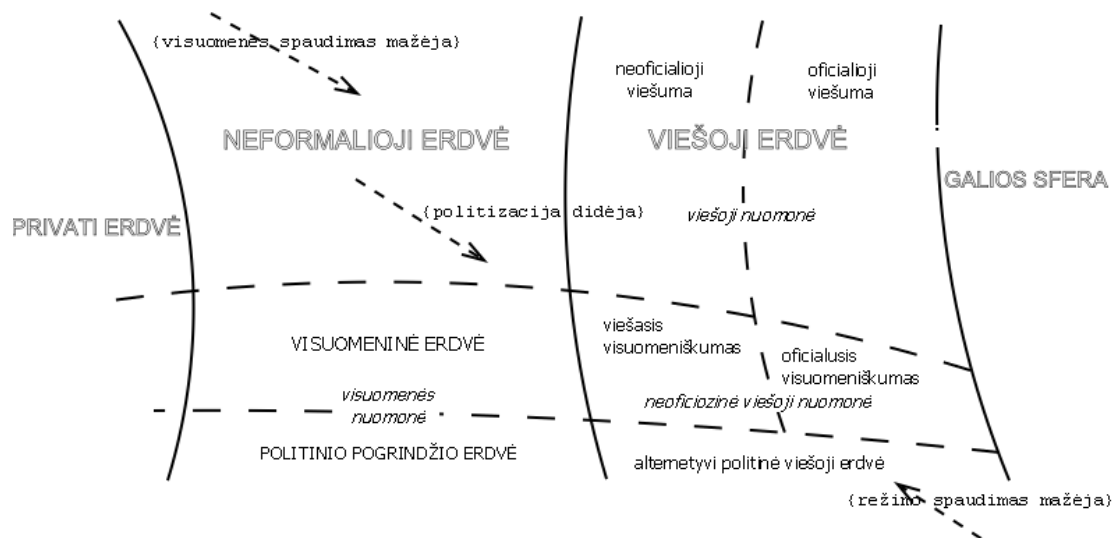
{visuomenės spaudimas mažėja}

neoficialioji viešuma

oficialioji viešuma

NEFORMALIOJI ERDVĖ

VIEŠOJI ERDVĖ

GALIOS SFERA

PRIVATI ERDVĖ

{politizacija didėja}

viešoji nuomonė

viešasis visuomeniškumas

VISUOMENINĖ ERDVĖ

oficialusis visuomeniškumas

visuomenės nuomonė

neoficiozinė viešoji nuomonė

POLITINIO POGRINDŽIO ERDVĖ

alternetyvi politinė viešoji erdvė

{režimo spaudimas mažėja}